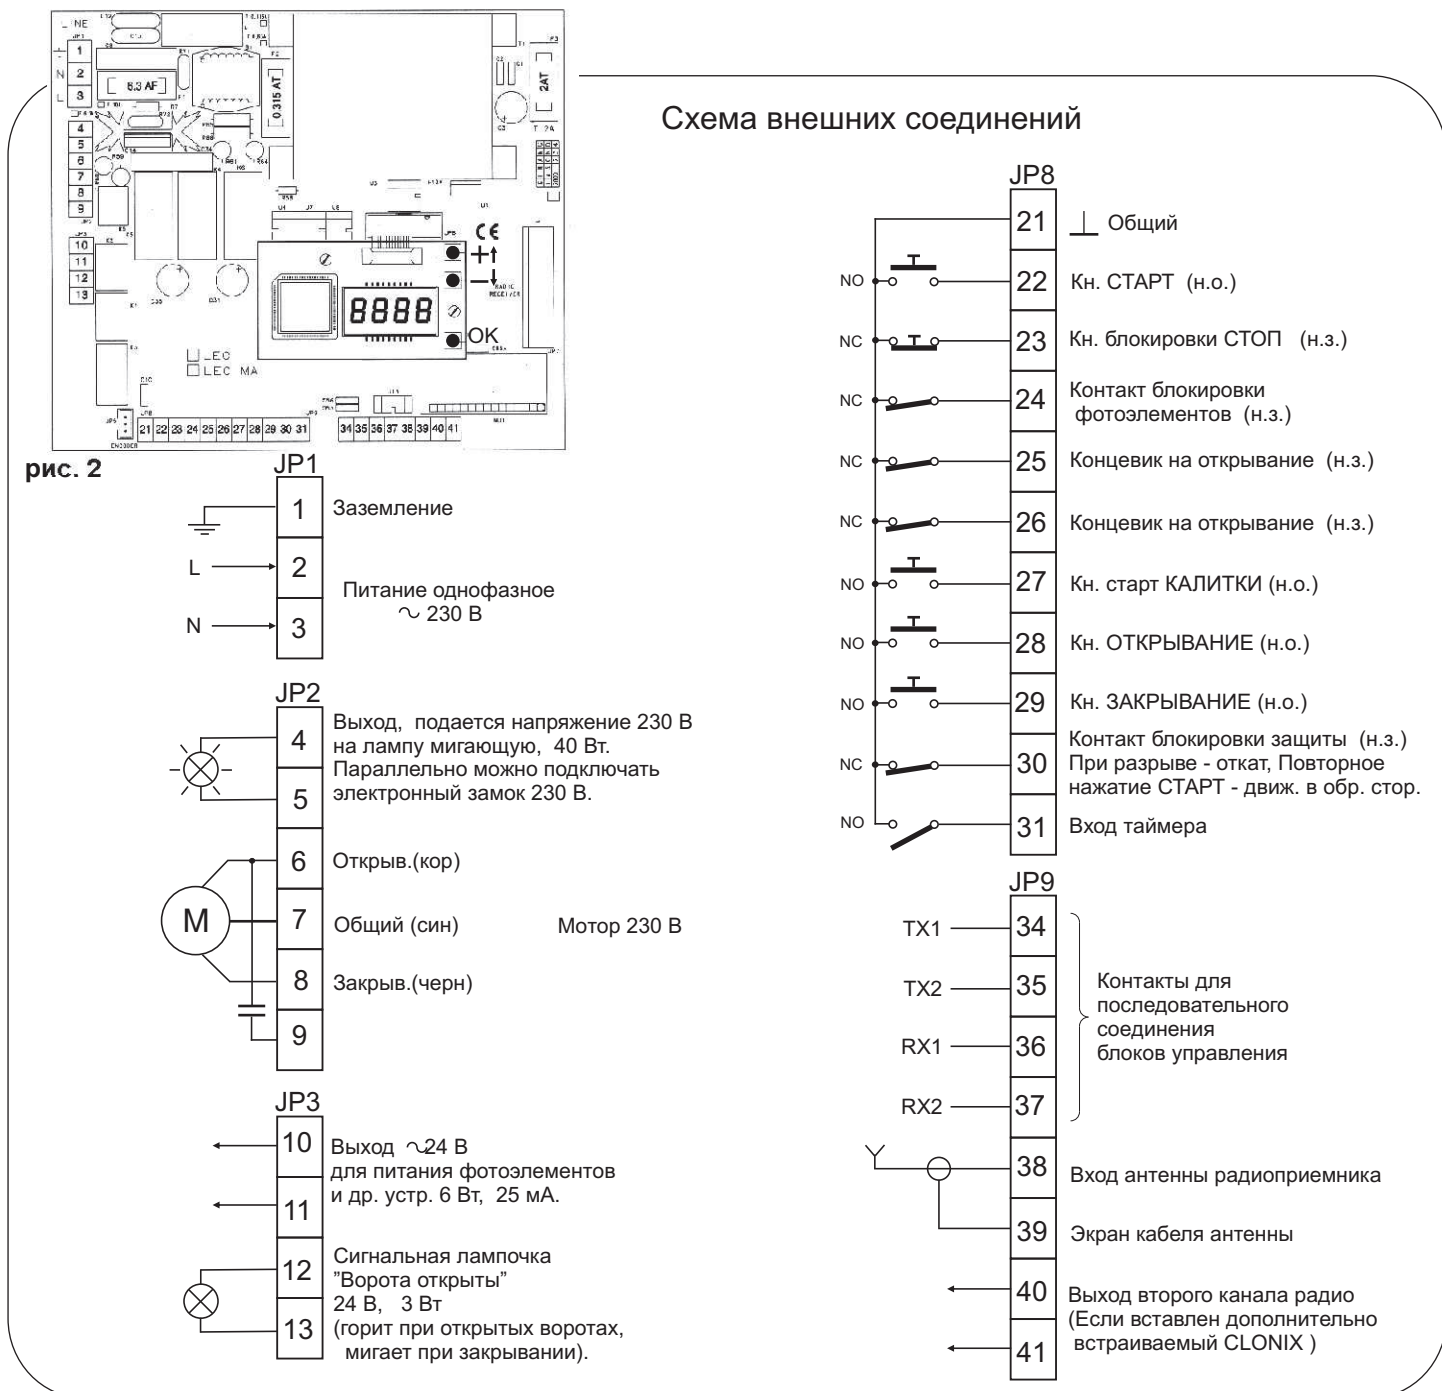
LINE
1
N 2
L 3
6,3 AF
0,315 AT
2AT
4
5
6
7
8
9
10
11
12
13
8888
+
−
OK
CE
RADIO RECEIVER
LEC
LEC MA
21 22 23 24 25 26 27 28 29 30 31
34 35 36 37 38 39 40 41

Схема внешних соединений

рис. 2

JP1
1 Заземление
L 2
N 3
Питание однофазное ∼ 230 В

JP2
4
5
Выход, подается напряжение 230 В на лампу мигающую, 40 Вт. Параллельно можно подключать электронный замок 230 В.
M
6 Открыв.(кор)
7 Общий (син)
8 Закрыв.(черн)
9
Мотор 230 В

JP3
10
11
Выход ∼24 В для питания фотоэлементов и др. устр. 6 Вт, 25 мА.
12
13
Сигнальная лампочка "Ворота открыты" 24 В, 3 Вт (горит при открытых воротах, мигает при закрывании).

JP8
21 Общий
NO 22 Кн. СТАРТ (н.о.)
NC 23 Кн. блокировки СТОП (н.з.)
NC 24 Контакт блокировки фотоэлементов (н.з.)
NC 25 Концевик на открывание (н.з.)
NC 26 Концевик на открывание (н.з.)
NO 27 Кн. старт КАЛИТКИ (н.о.)
NO 28 Кн. ОТКРЫВАНИЕ (н.о.)
NO 29 Кн. ЗАКРЫВАНИЕ (н.о.)
NC 30 Контакт блокировки защиты (н.з.) При разрыве - откат, Повторное нажатие СТАРТ - движ. в обр. стор.
NO 31 Вход таймера

JP9
TX1 34
TX2 35
RX1 36
RX2 37
Контакты для последовательного соединения блоков управления
38 Вход антенны радиоприемника
39 Экран кабеля антенны
40
41
Выход второго канала радио (Если вставлен дополнительно встраиваемый CLONIX )